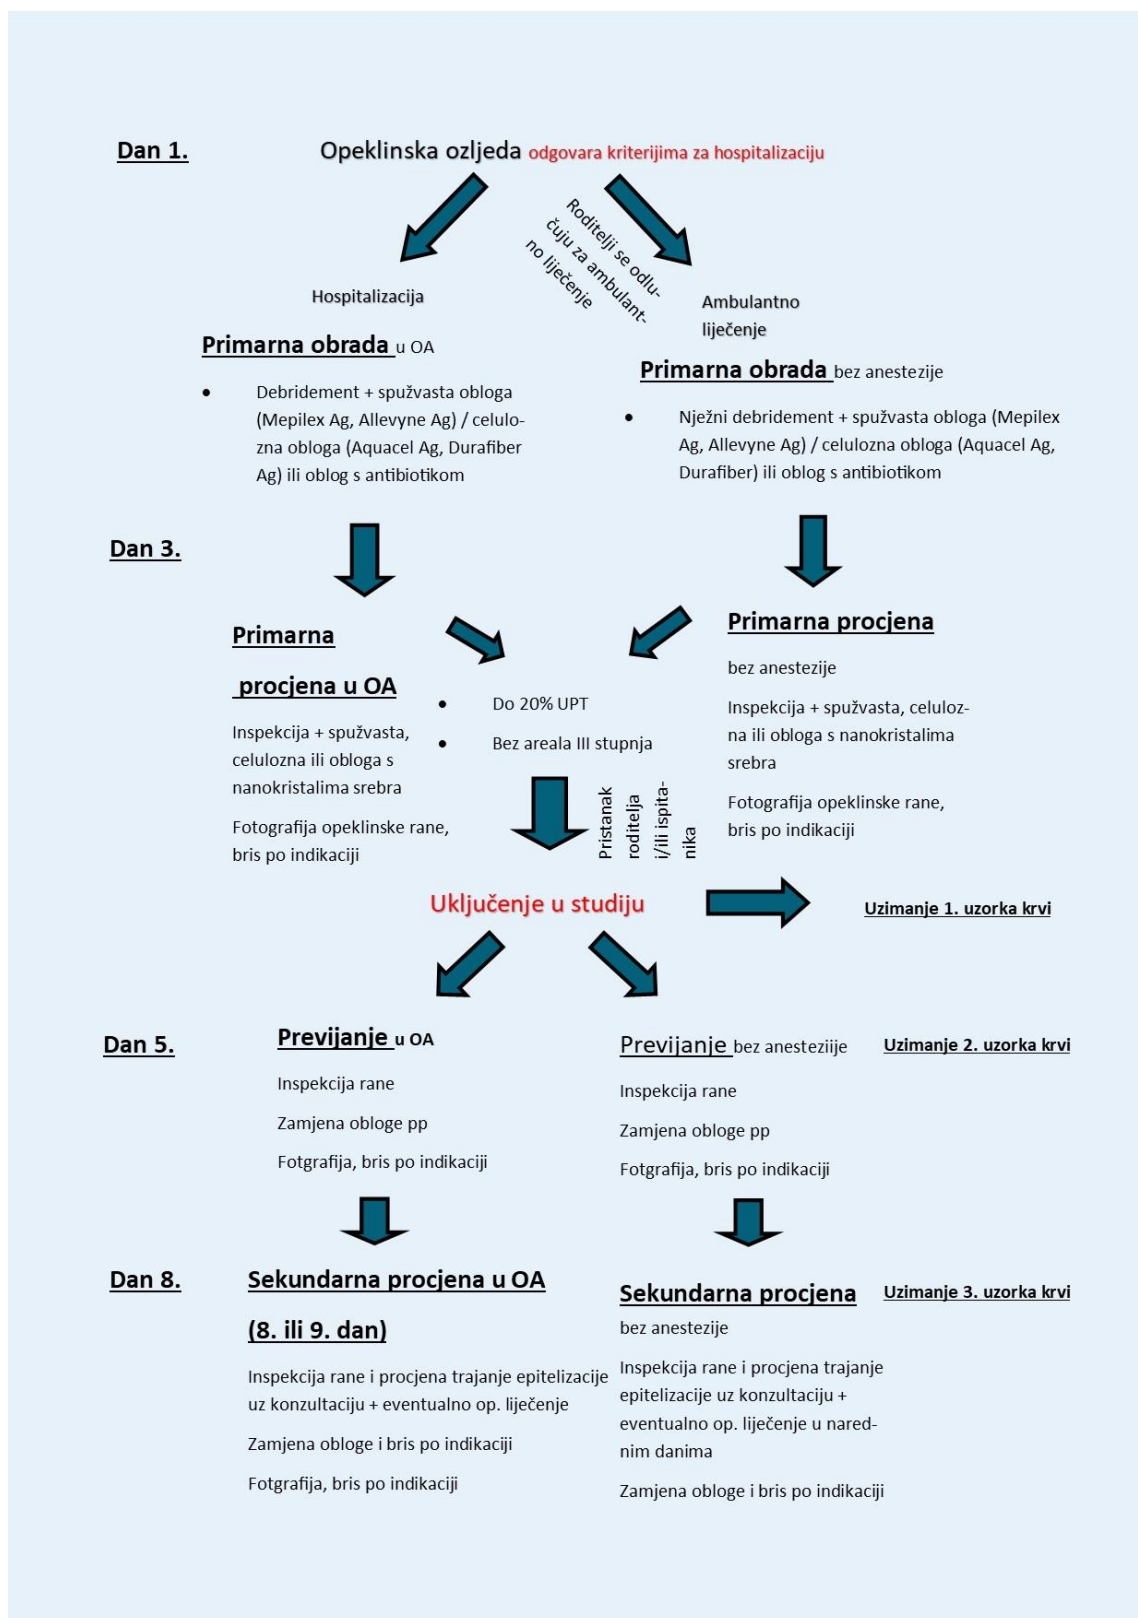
Dan 1.

Opeklinska ozljeda odgovara kriterijima za hospitalizaciju

Hospitalizacija

Roditelji se odlučuju za ambulantno liječenje

Ambulantno liječenje

Primarna obrada u OA

- Debridement + spužvasta obloga (Mepilex Ag, Allevyne Ag) / celulozna obloga (Aquacel Ag, Durafiber Ag) ili oblog s antibiotikom

Primarna obrada bez anestezije

- Nježni debridement + spužvasta obloga (Mepilex Ag, Allevyne Ag) / celulozna obloga (Aquacel Ag, Durafiber) ili oblog s antibiotikom

Dan 3.

Primarna procjena u OA

Inspekcija + spužvasta, celulozna ili obloga s nanokristalima srebra

Fotografija opeklinske rane, bris po indikaciji

- Do 20% UPT
- Bez areala III stupnja

Primarna procjena

bez anestezije

Inspekcija + spužvasta, celulozna ili obloga s nanokristalima srebra

Fotografija opeklinske rane, bris po indikaciji

Pristanak roditelja i/ili ispitanika

Uključenje u studiju

Uzimanje 1. uzorka krvi

Dan 5.

Previjanje u OA

Inspekcija rane

Zamjena obloge pp

Fotgrafija, bris po indikaciji

Previjanje bez anesteziije

Inspekcija rane

Zamjena obloge pp

Fotgrafija, bris po indikaciji

Uzimanje 2. uzorka krvi

Dan 8.

Sekundarna procjena u OA (8. ili 9. dan)

Inspekcija rane i procjena trajanje epitelizacije uz konzultaciju + eventualno op. liječenje

Zamjena obloge i bris po indikaciji

Fotgrafija, bris po indikaciji

Sekundarna procjena

bez anestezije

Inspekcija rane i procjena trajanje epitelizacije uz konzultaciju + eventualno op. liječenje u narednim danima

Zamjena obloge i bris po indikaciji

Uzimanje 3. uzorka krvi